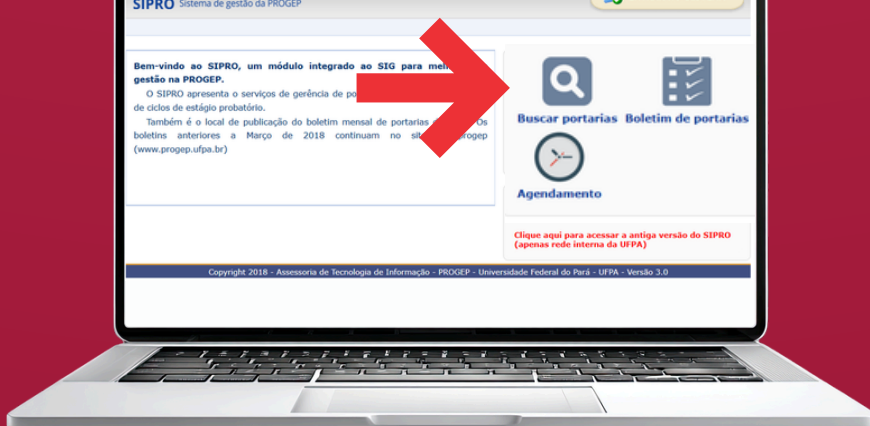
SIPRO Sistema de gestão da PROGEP

Bem-vindo ao SIPRO, um módulo integrado ao SIG para mel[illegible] gestão na PROGEP.

O SIPRO apresenta o serviços de gerência de po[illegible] de ciclos de estágio probatório.

Também é o local de publicação do boletim mensal de portarias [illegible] Os boletins anteriores a Março de 2018 continuam no sit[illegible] progep (www.progep.ufpa.br)

Buscar portarias

Boletim de portarias

Agendamento

Clique aqui para acessar a antiga versão do SIPRO (apenas rede interna da UFPA)

Copyright 2018 - Assessoria de Tecnologia de Informação - PROGEP - Universidade Federal do Pará - UFPA - Versão 3.0